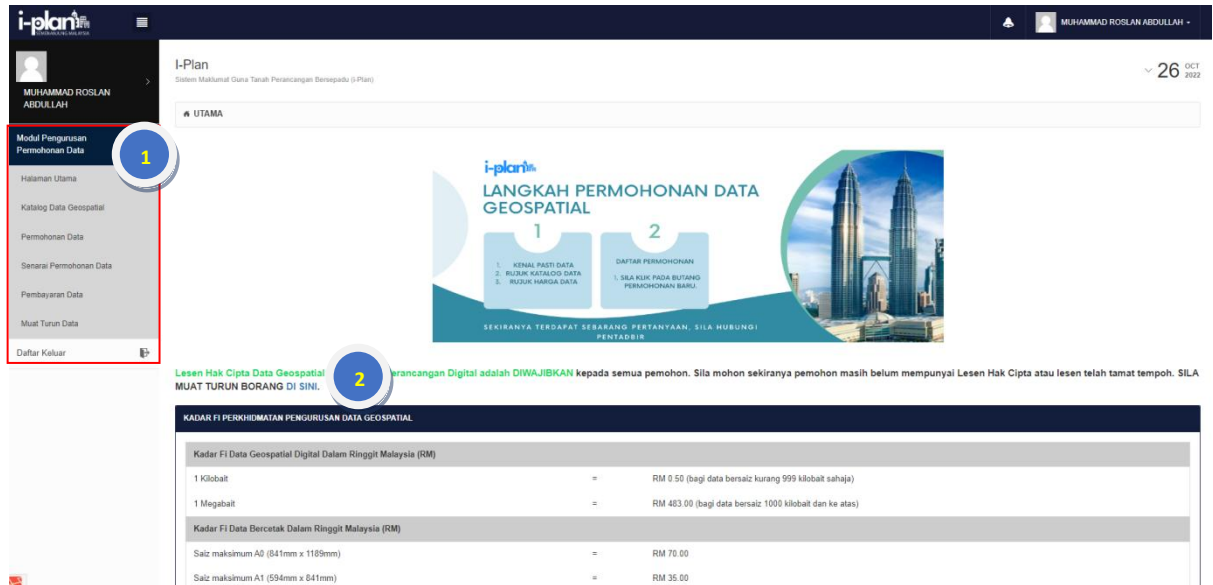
i-plan

MUHAMMAD ROSLAN ABDULLAH

MUHAMMAD ROSLAN ABDULLAH

Modul Pengurusan Permohonan Data

1

Halaman Utama

Katalog Data Geospatial

Permohonan Data

Senarai Permohonan Data

Pembayaran Data

Muat Turun Data

Daftar Keluar

I-Plan
Sistem Maklumat Guna Tanah Perancangan Bersepadu (i-Plan)

26 OCT 2022

UTAMA

i-plan
LANGKAH PERMOHONAN DATA GEOSPATIAL

1
1. KENAL PASTI DATA
2. RUJUK KATALOG DATA
3. RUJUK HARGA DATA

2
DAFTAR PERMOHONAN
1. SILA KLIK PADA BUTANG PERMOHONAN BARU.

SEKIRANYA TERDAPAT SEBARANG PERTANYAAN, SILA HUBUNGI PENTADBIR

Lesen Hak Cipta Data Geospatial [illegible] 2 erancangan Digital adalah DIWAJIBKAN kepada semua pemohon. Sila mohon sekiranya pemohon masih belum mempunyai Lesen Hak Cipta atau lesen telah tamat tempoh. SILA MUAT TURUN BORANG DI SINI.

KADAR FI PERKHIDMATAN PENGURUSAN DATA GEOSPATIAL

| Kadar Fi Data Geospatial Digital Dalam Ringgit Malaysia (RM) | | |
|---|---|---|
| 1 Kilobait | = | RM 0.50 (bagi data bersaiz kurang 999 kilobait sahaja) |
| 1 Megabait | = | RM 483.00 (bagi data bersaiz 1000 kilobait dan ke atas) |
| Kadar Fi Data Bercetak Dalam Ringgit Malaysia (RM) | | |
| Saiz maksimum A0 (841mm x 1189mm) | = | RM 70.00 |
| Saiz maksimum A1 (594mm x 841mm) | = | RM 35.00 |